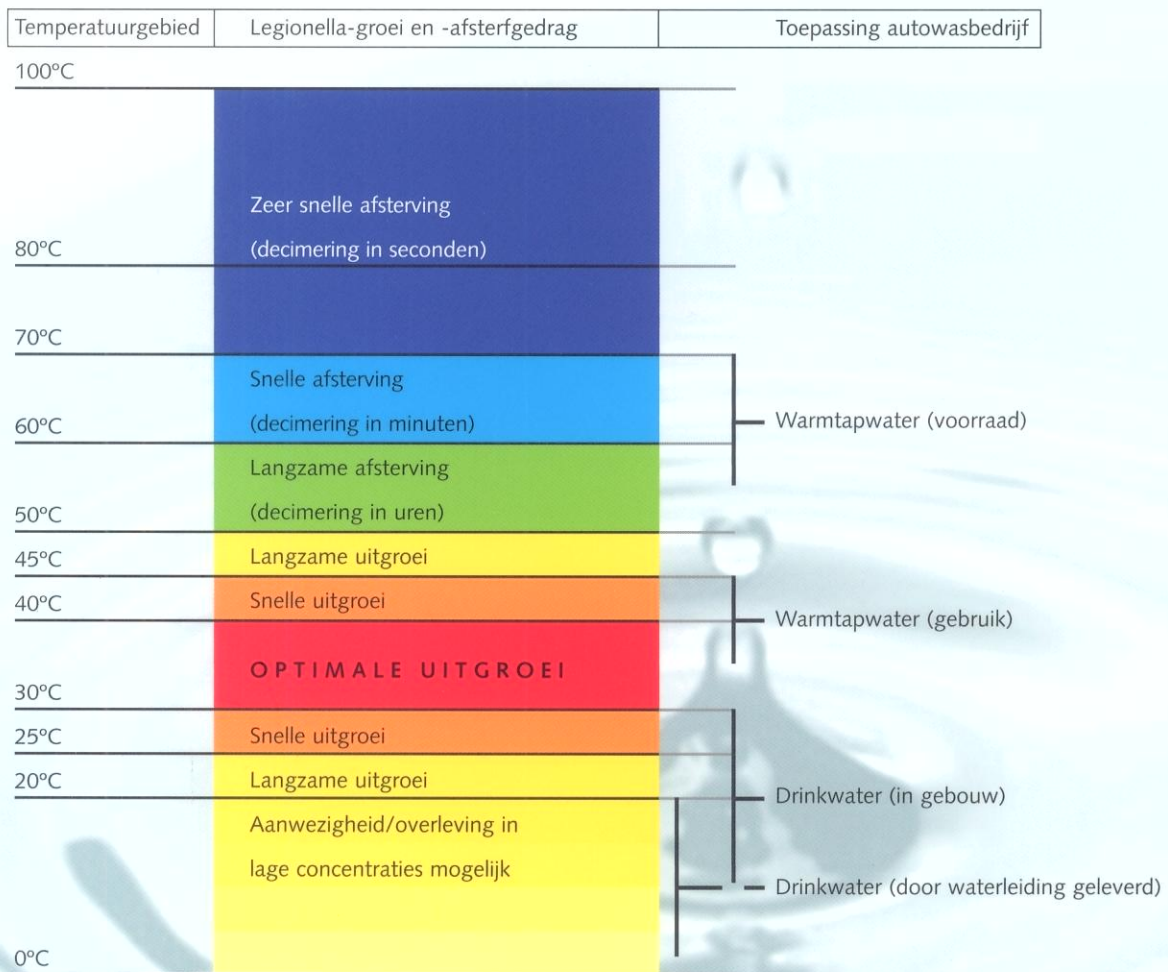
| Temperatuurgebied | Legionella-groei en -afsterfgedrag | Toepassing autowasbedrijf |
|---|---|---|

100°C

Zeer snelle afsterving (decimering in seconden)

80°C

70°C

Snelle afsterving (decimering in minuten)

60°C

Warmtapwater (voorraad)

Langzame afsterving (decimering in uren)

50°C

Langzame uitgroei

45°C

Snelle uitgroei

40°C

Warmtapwater (gebruik)

OPTIMALE UITGROEI

30°C

Snelle uitgroei

25°C

Langzame uitgroei

20°C

Drinkwater (in gebouw)

Aanwezigheid/overleving in lage concentraties mogelijk

Drinkwater (door waterleiding geleverd)

0°C